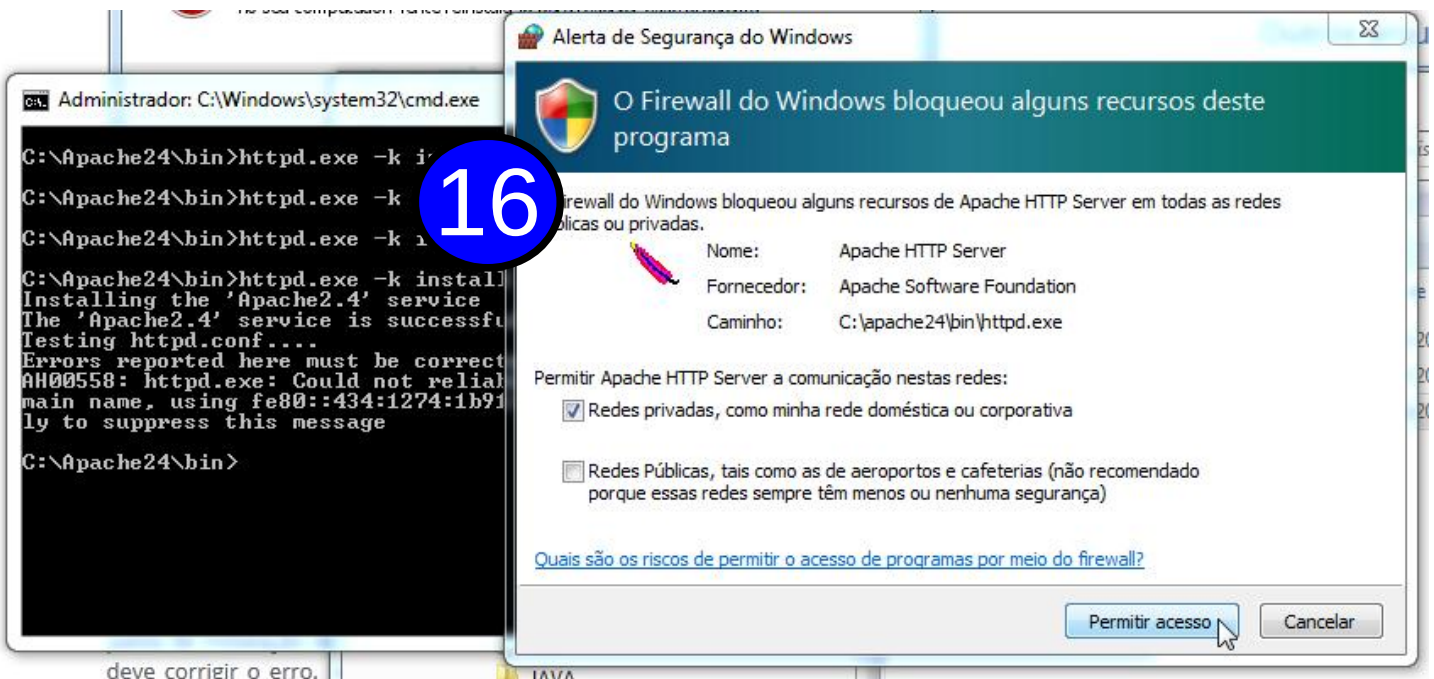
Administrador: C:\Windows\system32\cmd.exe

C:\Apache24\bin>httpd.exe -k i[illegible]

C:\Apache24\bin>httpd.exe -k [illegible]

C:\Apache24\bin>httpd.exe -k i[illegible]

C:\Apache24\bin>httpd.exe -k install
Installing the 'Apache2.4' service
The 'Apache2.4' service is successfu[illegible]
Testing httpd.conf....
Errors reported here must be correct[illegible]
AH00558: httpd.exe: Could not reliab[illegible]
main name, using fe80::434:1274:1b91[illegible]
ly to suppress this message

C:\Apache24\bin>

16

Alerta de Segurança do Windows

O Firewall do Windows bloqueou alguns recursos deste programa

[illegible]irewall do Windows bloqueou alguns recursos de Apache HTTP Server em todas as redes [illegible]blicas ou privadas.

Nome: Apache HTTP Server
Fornecedor: Apache Software Foundation
Caminho: C:\apache24\bin\httpd.exe

Permitir Apache HTTP Server a comunicação nestas redes:

Redes privadas, como minha rede doméstica ou corporativa

Redes Públicas, tais como as de aeroportos e cafeterias (não recomendado porque essas redes sempre têm menos ou nenhuma segurança)

Quais são os riscos de permitir o acesso de programas por meio do firewall?

Permitir acesso
Cancelar

deve corrigir o erro.
JAVA